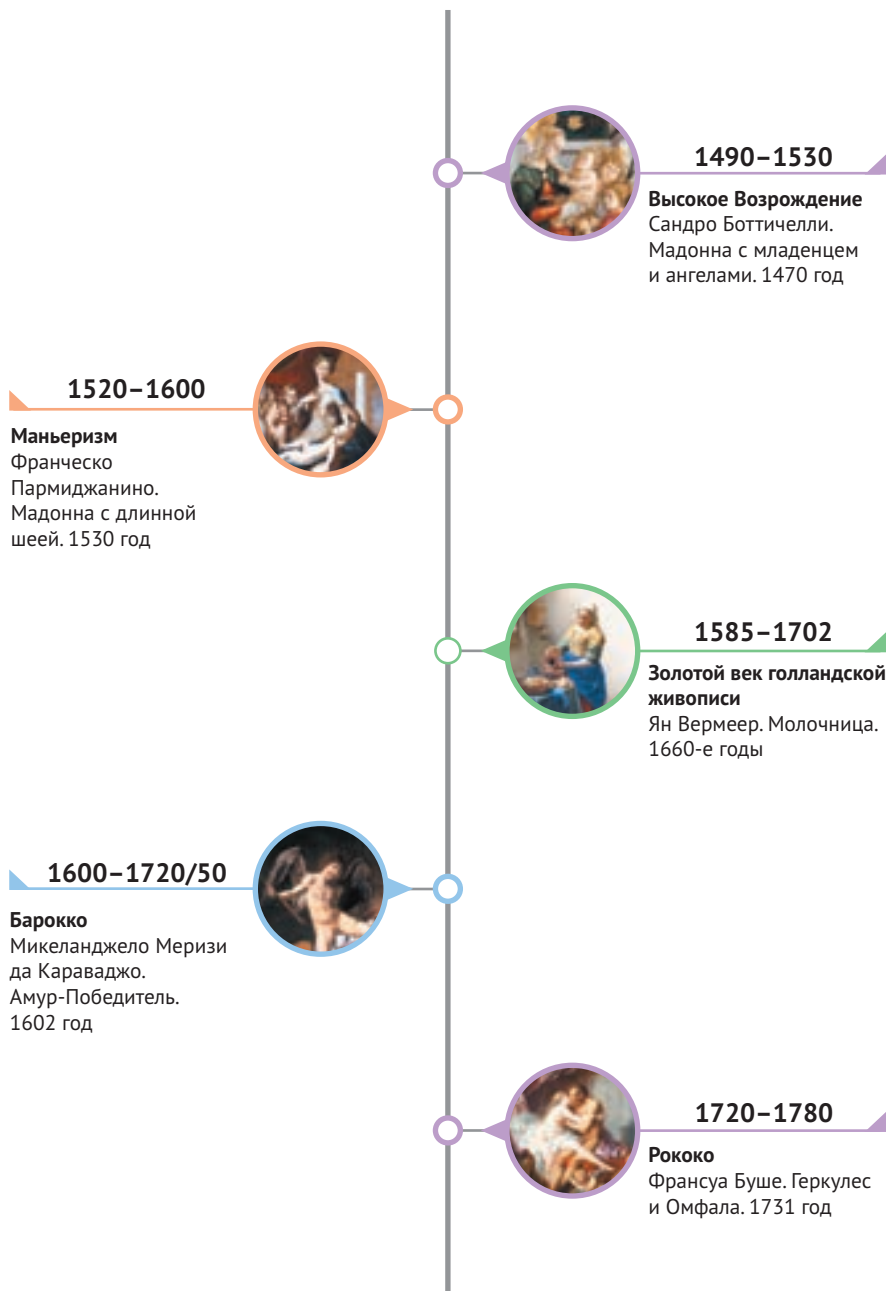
1490–1530

Высокое Возрождение
Сандро Боттичелли. Мадонна с младенцем и ангелами. 1470 год

1520–1600

Маньеризм
Франческо Пармиджанино. Мадонна с длинной шеей. 1530 год

1585–1702

Золотой век голландской живописи
Ян Вермеер. Молочница. 1660-е годы

1600–1720/50

Барокко
Микеланджело Меризи да Караваджо. Амур-Победитель. 1602 год

1720–1780

Рококо
Франсуа Буше. Геркулес и Омфала. 1731 год